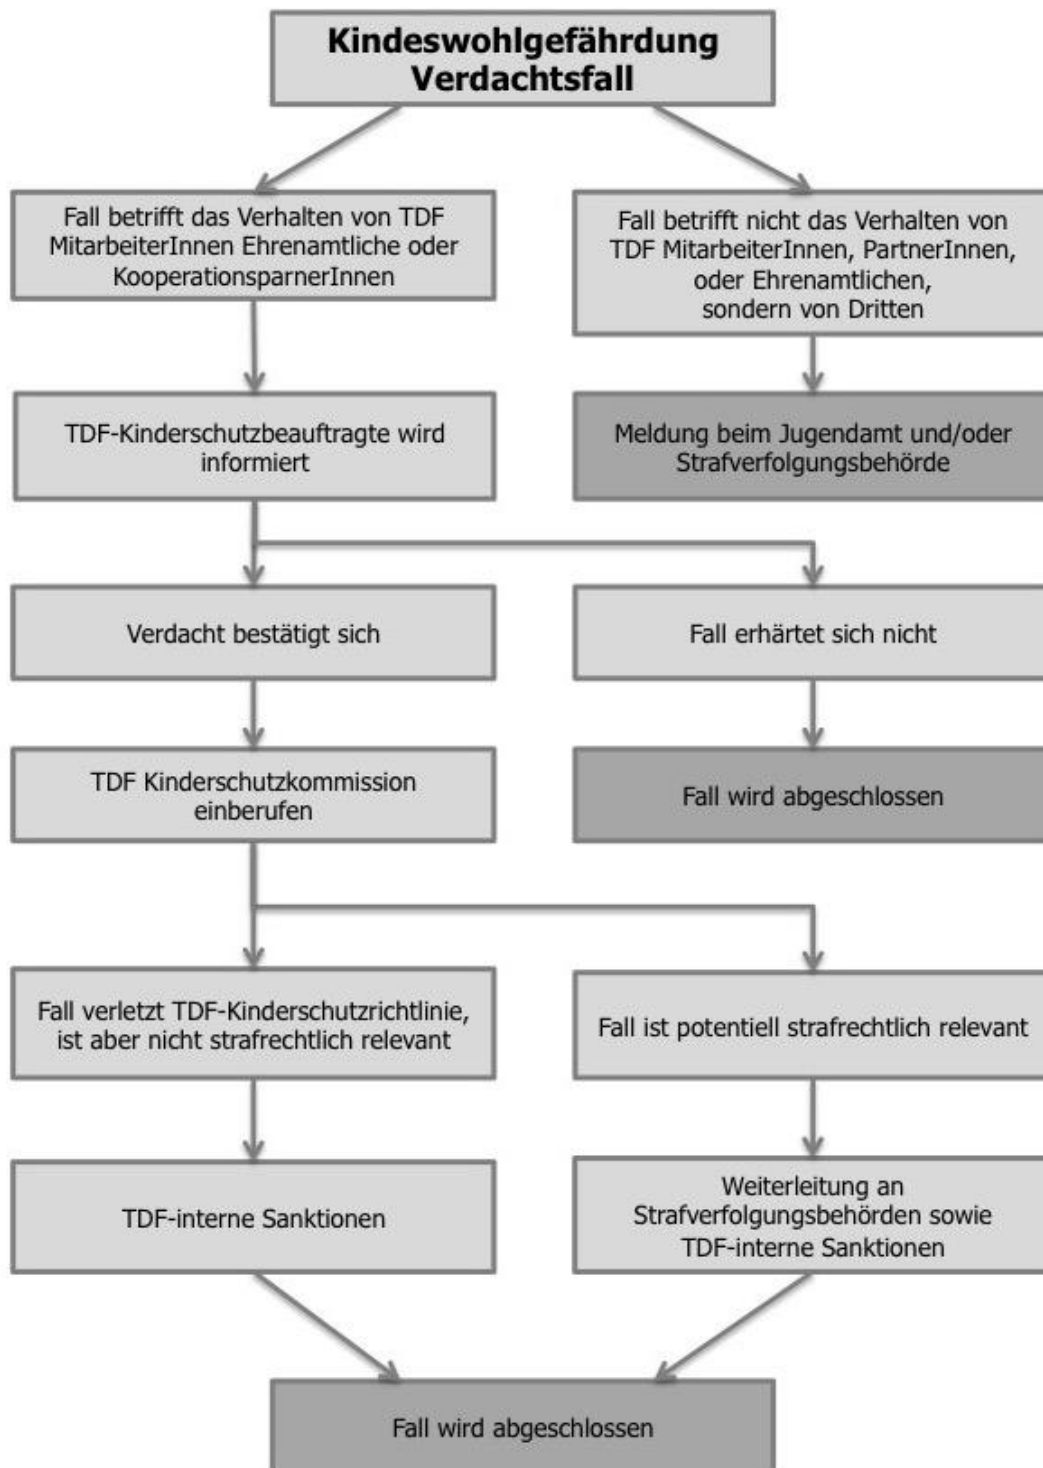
Kindeswohlgefährdung
Verdachtsfall

Fall betrifft das Verhalten von TDF MitarbeiterInnen Ehrenamtliche oder KooperationsparnerInnen

Fall betrifft nicht das Verhalten von TDF MitarbeiterInnen, PartnerInnen, oder Ehrenamtlichen, sondern von Dritten

TDF-Kinderschutzbeauftragte wird informiert

Meldung beim Jugendamt und/oder Strafverfolgungsbehörde

Verdacht bestätigt sich

Fall erhärtet sich nicht

TDF Kinderschutzkommission einberufen

Fall wird abgeschlossen

Fall verletzt TDF-Kinderschutzrichtlinie, ist aber nicht strafrechtlich relevant

Fall ist potentiell strafrechtlich relevant

TDF-interne Sanktionen

Weiterleitung an Strafverfolgungsbehörden sowie TDF-interne Sanktionen

Fall wird abgeschlossen